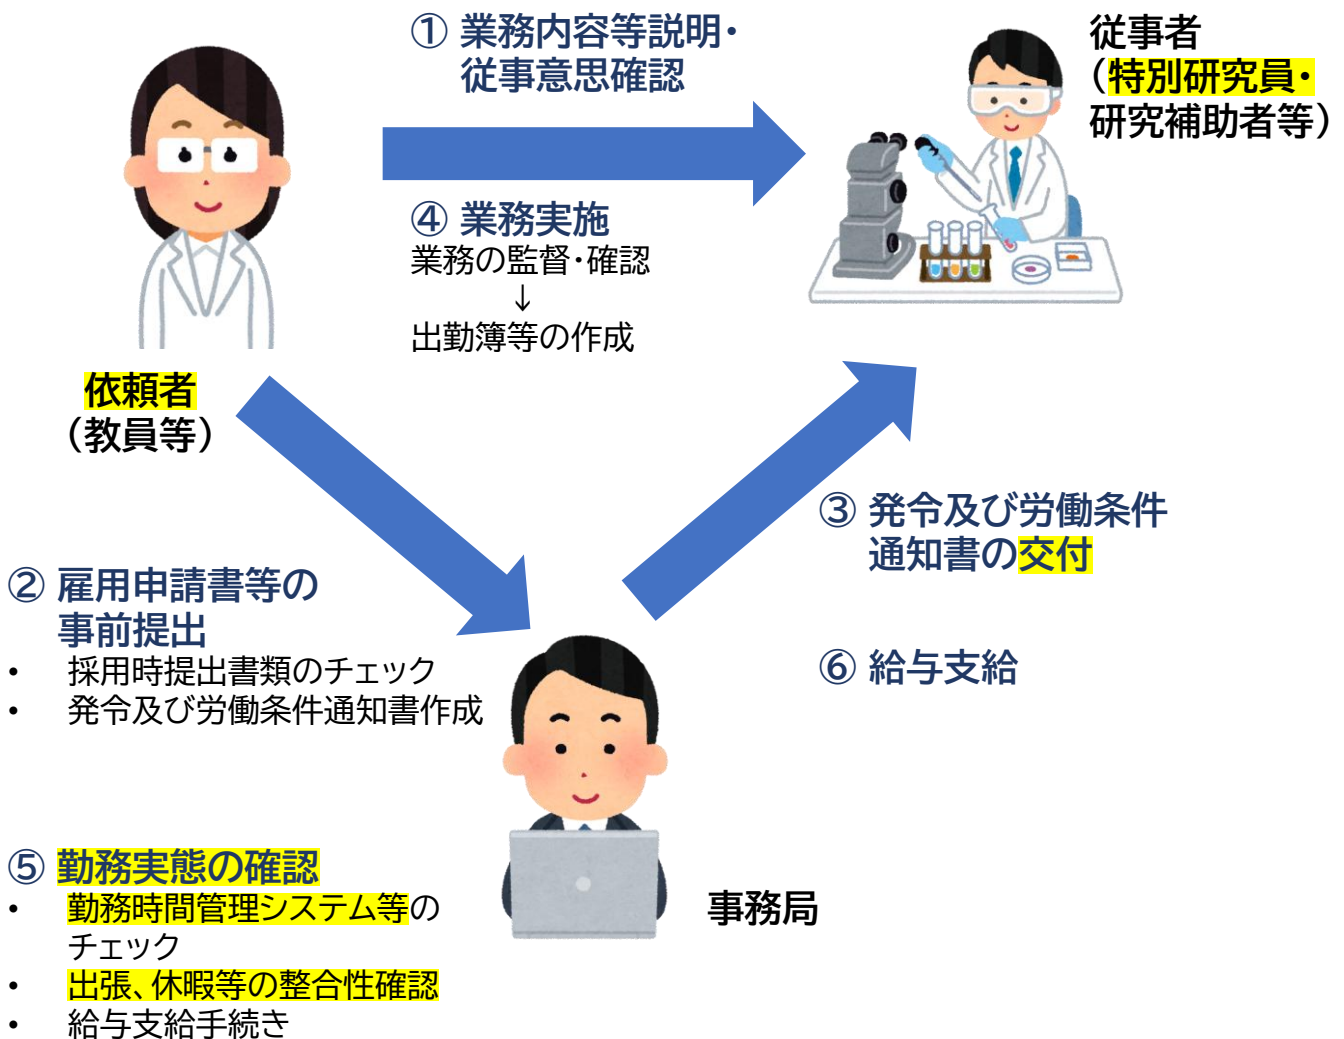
① 業務内容等説明・
従事意思確認

従事者
（特別研究員・
研究補助者等）

④ 業務実施
業務の監督･確認
↓
出勤簿等の作成

依頼者
（教員等）

③ 発令及び労働条件
通知書の交付

② 雇用申請書等の
事前提出
• 採用時提出書類のチェック
• 発令及び労働条件通知書作成

⑥ 給与支給

⑤ 勤務実態の確認
• 勤務時間管理システム等のチェック
• 出張、休暇等の整合性確認
• 給与支給手続き

事務局